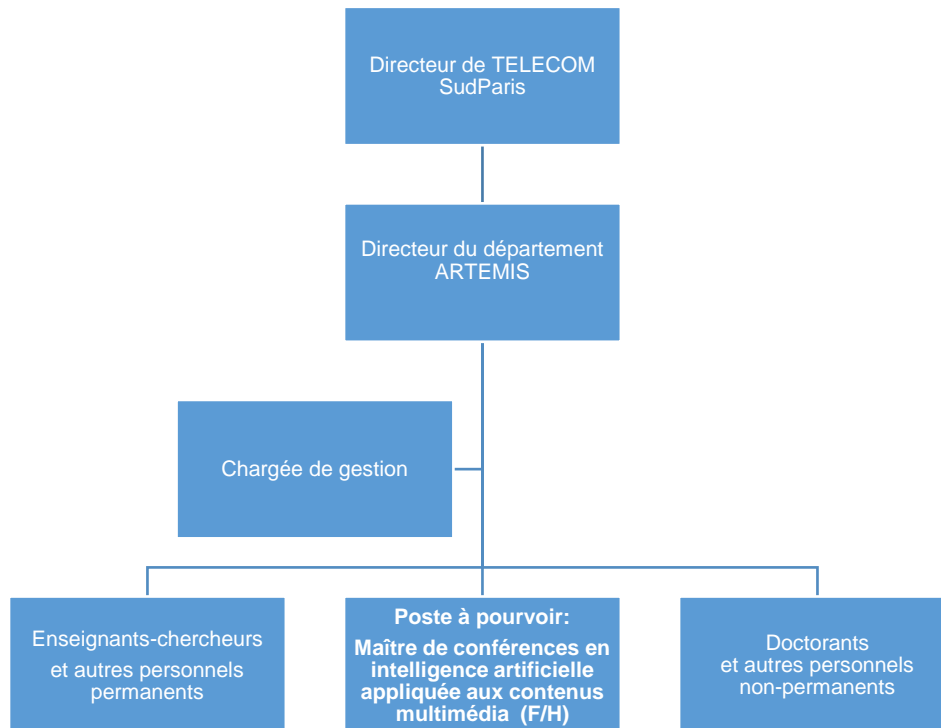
Directeur de TELECOM SudParis

Directeur du département ARTEMIS

Chargée de gestion

Enseignants-chercheurs et autres personnels permanents

Poste à pourvoir:

Maître de conférences en intelligence artificielle appliquée aux contenus multimédia (F/H)

Doctorants et autres personnels non-permanents